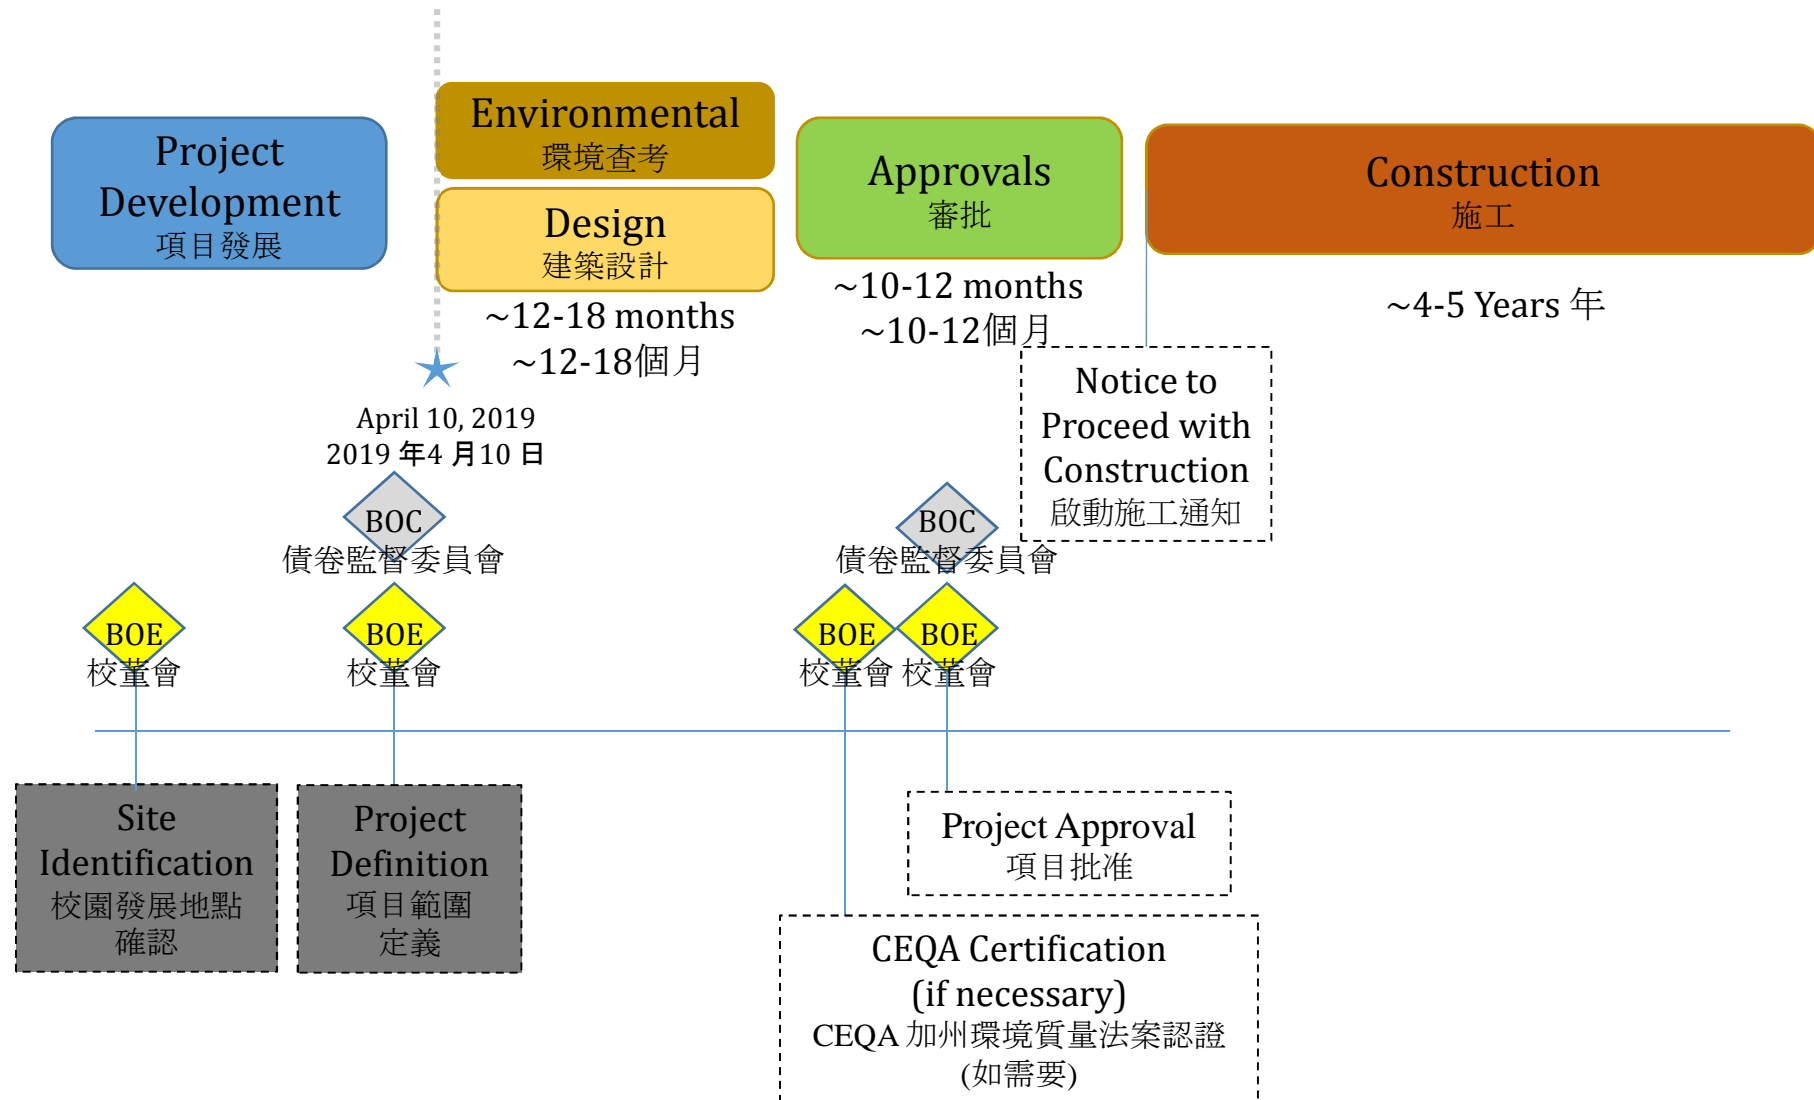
Project Development
項目發展

Environmental
環境查考

Design
建築設計

~12-18 months
~12-18個月

Approvals
審批

~10-12 months
~10-12個月

Construction
施工

~4-5 Years 年

April 10, 2019
2019 年4 月10 日

Notice to Proceed with Construction
啟動施工通知

BOC
債卷監督委員會

BOC
債卷監督委員會

BOE
校董會

BOE
校董會

BOE
校董會

BOE
校董會

Site Identification
校園發展地點確認

Project Definition
項目範圍定義

Project Approval
項目批准

CEQA Certification (if necessary)
CEQA 加州環境質量法案認證 (如需要)